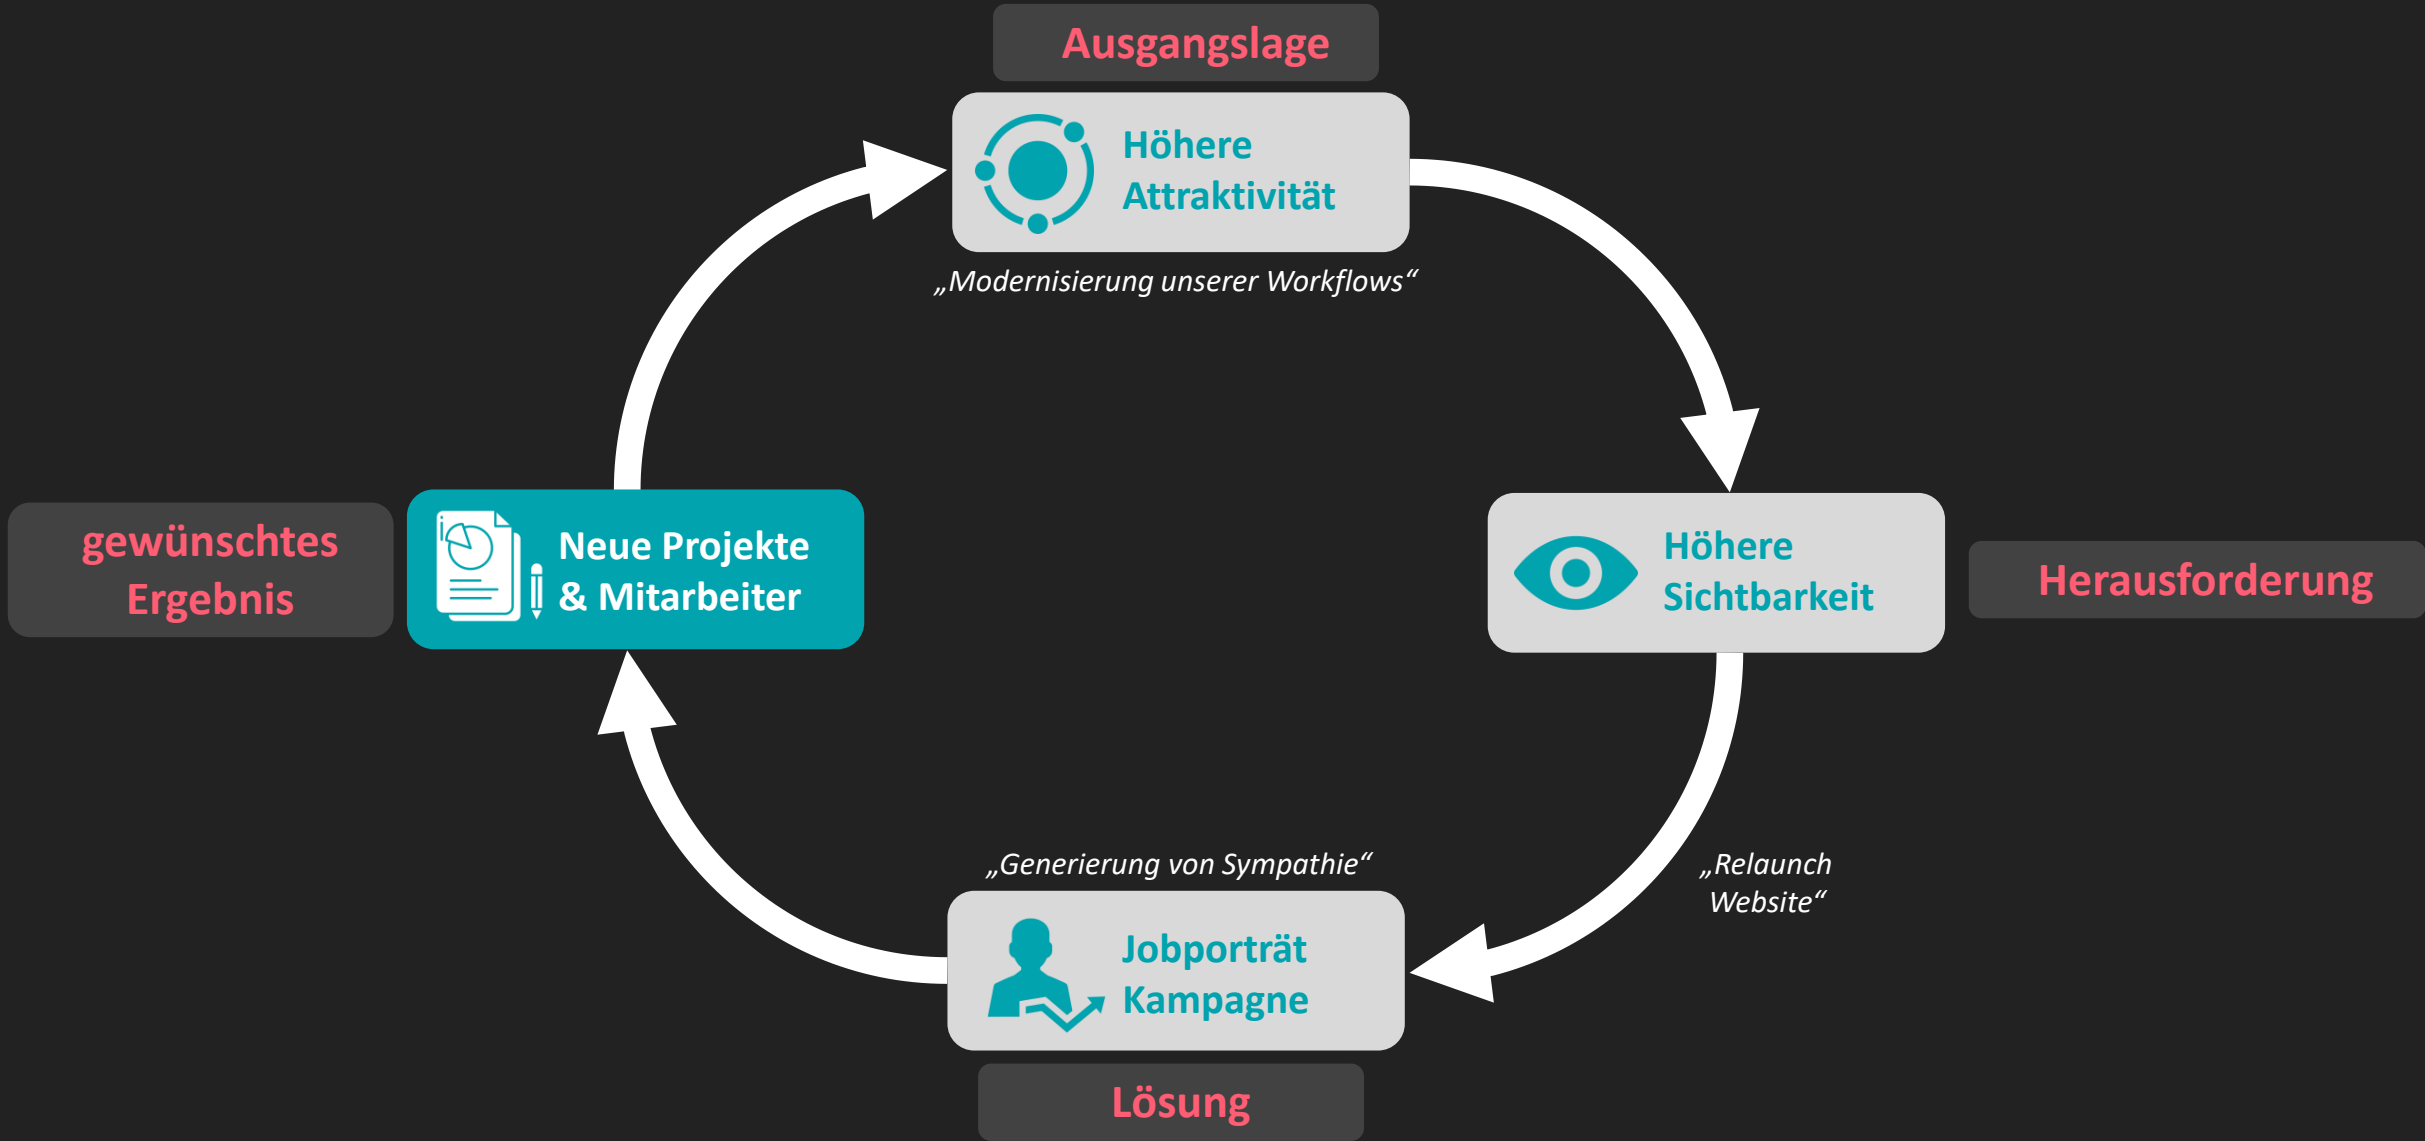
Ausgangslage

Höhere Attraktivität

„Modernisierung unserer Workflows“

Höhere Sichtbarkeit

Herausforderung

„Relaunch Website“

„Generierung von Sympathie“

Jobporträt Kampagne

Lösung

gewünschtes Ergebnis

Neue Projekte & Mitarbeiter